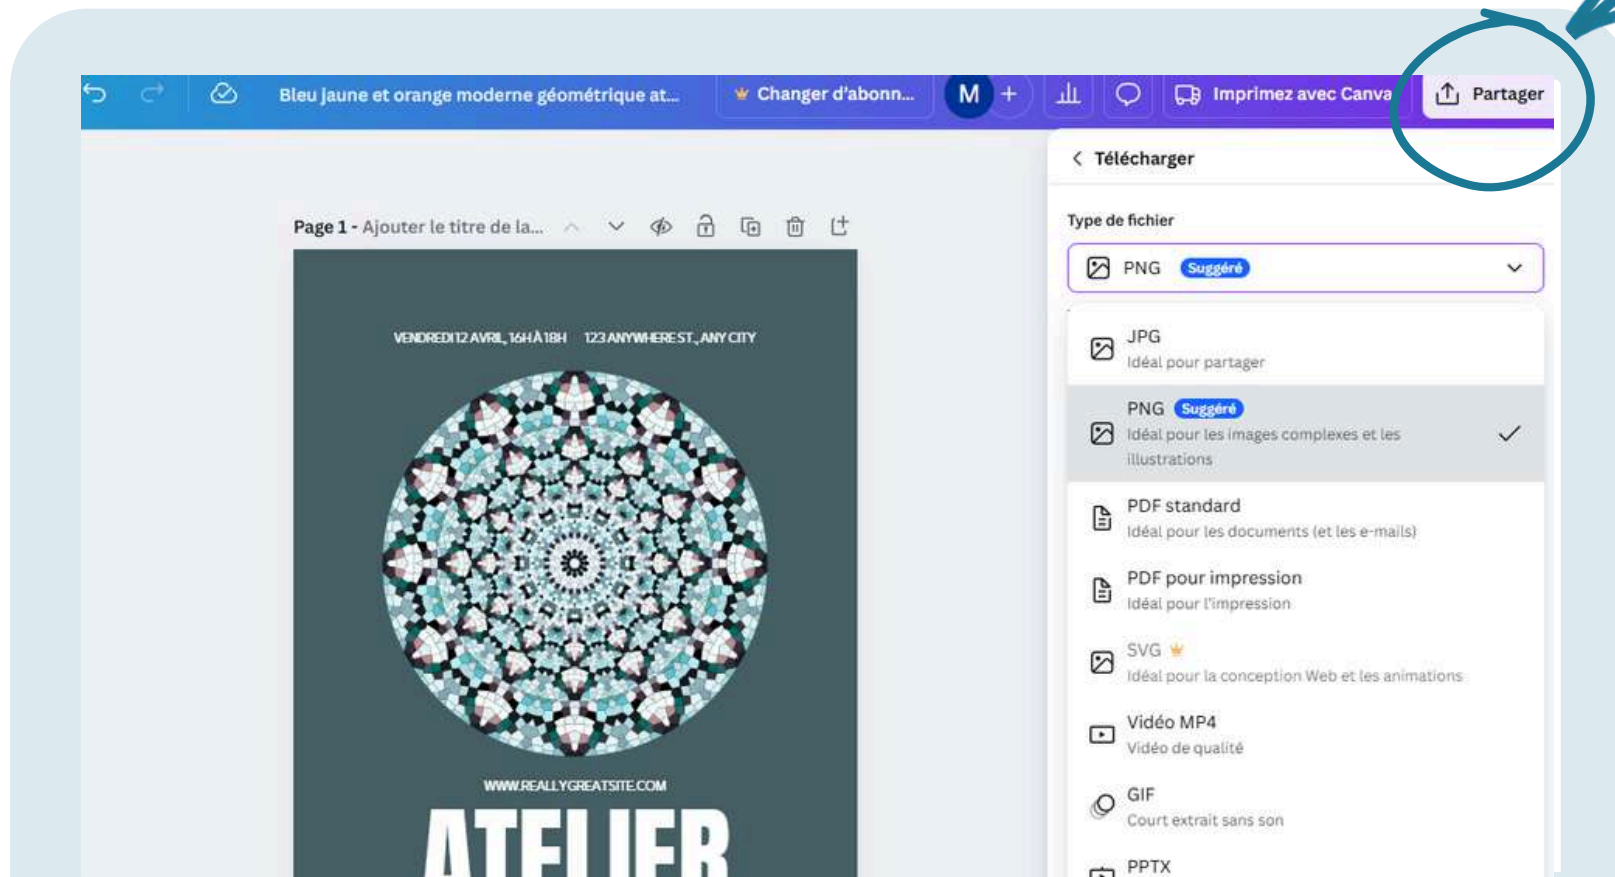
Bleu jaune et orange moderne géométrique at...

Changer d'abonn...

M +

Imprimez avec Canva

Partager

Page 1 - Ajouter le titre de la...

Télécharger

Type de fichier

PNG Suggéré

JPG
Idéal pour partager

PNG Suggéré
Idéal pour les images complexes et les illustrations

PDF standard
Idéal pour les documents (et les e-mails)

PDF pour impression
Idéal pour l'impression

SVG
Idéal pour la conception Web et les animations

Vidéo MP4
Vidéo de qualité

GIF
Court extrait sans son

PPTX

VENDREDI 12 AVRIL, 16H À 18H 123 ANYWHERE ST., ANY CITY

WWW.REALLYGREATSITE.COM

ATELIER